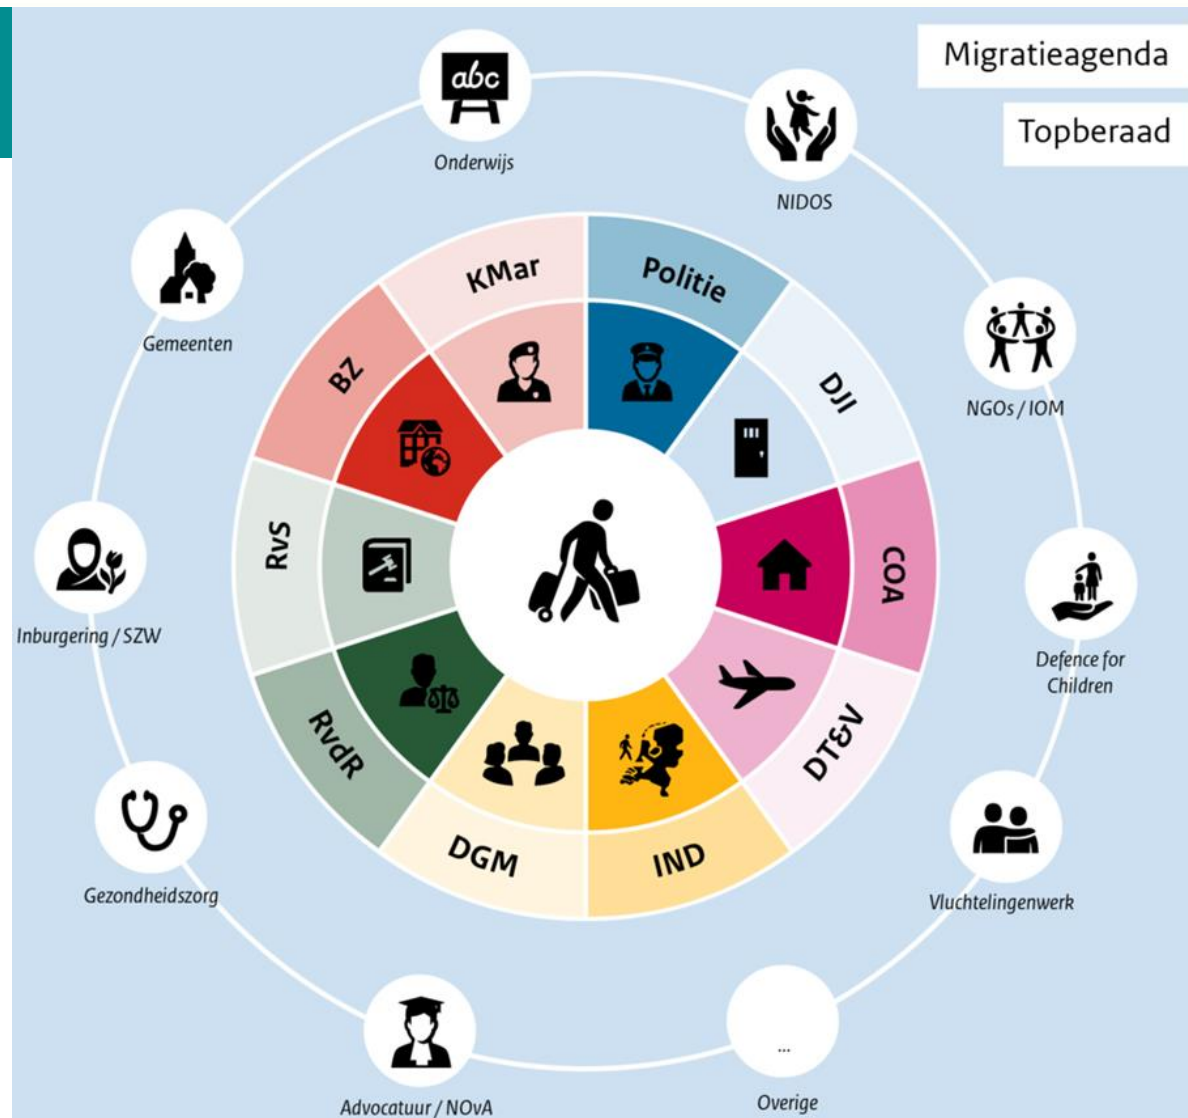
Migratieagenda

Topberaad

abc

Onderwijs

NIDOS

NGOs / IOM

Defence for Children

Vluchtelingenwerk

...

Overige

Advocatuur / NOvA

Gezondheidszorg

Inburgering / SZW

Gemeenten

KMar

Politie

DJI

COA

DT&V

IND

DGM

RvdR

RvS

BZ